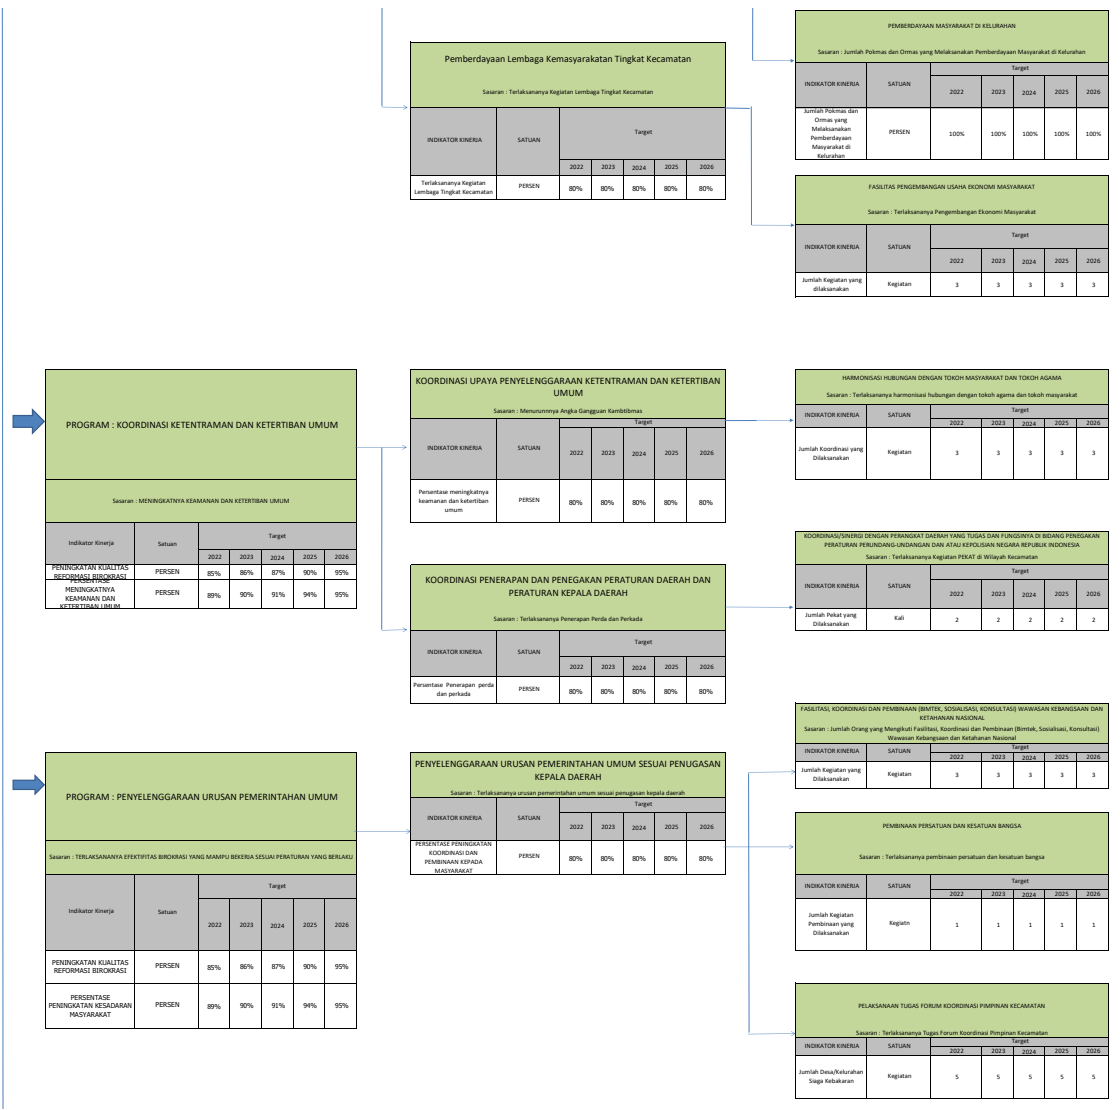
Pemberdayaan Lembaga Kemasyarakatan Tingkat Kecamatan

Sasaran : Terlaksananya Kegiatan Lembaga Tingkat Kecamatan

| INDIKATOR KINERJA | SATUAN | Target 2022 | 2023 | 2024 | 2025 | 2026 |
|---|---|---|---|---|---|---|
| Terlaksananya Kegiatan Lembaga Tingkat Kecamatan | PERSEN | 80% | 80% | 80% | 80% | 80% |

PEMBERDAYAAN MASYARAKAT DI KELURAHAN

Sasaran : Jumlah Pokmas dan Ormas yang Melaksanakan Pemberdayaan Masyarakat di Kelurahan

| INDIKATOR KINERJA | SATUAN | Target 2022 | 2023 | 2024 | 2025 | 2026 |
|---|---|---|---|---|---|---|
| Jumlah Pokmas dan Ormas yang Melaksanakan Pemberdayaan Masyarakat di Kelurahan | PERSEN | 100% | 100% | 100% | 100% | 100% |

FASILITAS PENGEMBANGAN USAHA EKONOMI MASYARAKAT

Sasaran : Terlaksananya Pengembangan Ekonomi Masyarakat

| INDIKATOR KINERJA | SATUAN | Target 2022 | 2023 | 2024 | 2025 | 2026 |
|---|---|---|---|---|---|---|
| Jumlah Kegiatan yang dilaksanakan | Kegiatan | 3 | 3 | 3 | 3 | 3 |

PROGRAM : KOORDINASI KETENTRAMAN DAN KETERTIBAN UMUM

Sasaran : MENINGKATNYA KEAMANAN DAN KETERTIBAN UMUM

| Indikator Kinerja | Satuan | Target 2022 | 2023 | 2024 | 2025 | 2026 |
|---|---|---|---|---|---|---|
| PENINGKATAN KUALITAS REFORMASI BIROKRASI | PERSEN | 85% | 86% | 87% | 90% | 95% |
| PERSENTASE MENINGKATNYA KEAMANAN DAN KETERTIBAN UMUM | PERSEN | 89% | 90% | 91% | 94% | 95% |

KOORDINASI UPAYA PENYELENGGARAAN KETENTRAMAN DAN KETERTIBAN UMUM

Sasaran : Menurunnya Angka Gangguan Kamtibmas

| INDIKATOR KINERJA | SATUAN | Target 2022 | 2023 | 2024 | 2025 | 2026 |
|---|---|---|---|---|---|---|
| Persentase meningkatnya keamanan dan ketertiban umum | PERSEN | 80% | 80% | 80% | 80% | 80% |

HARMONISASI HUBUNGAN DENGAN TOKOH MASYARAKAT DAN TOKOH AGAMA

Sasaran : Terlaksananya harmonisasi hubungan dengan tokoh agama dan tokoh masyarakat

| INDIKATOR KINERJA | SATUAN | Target 2022 | 2023 | 2024 | 2025 | 2026 |
|---|---|---|---|---|---|---|
| Jumlah Koordinasi yang Dilaksanakan | Kegiatan | 3 | 3 | 3 | 3 | 3 |

KOORDINASI/SINERGI DENGAN PERANGKAT DAERAH YANG TUGAS DAN FUNGSINYA DI BIDANG PENEGAKAN PERATURAN PERUNDANG-UNDANGAN DAN ATAU KEPOLISIAN NEGARA REPUBLIK INDONESIA

Sasaran : Terlaksananya Kegiatan PEKAT di Wilayah Kecamatan

| INDIKATOR KINERJA | SATUAN | Target 2022 | 2023 | 2024 | 2025 | 2026 |
|---|---|---|---|---|---|---|
| Jumlah Pekat yang Dilaksanakan | Kali | 2 | 2 | 2 | 2 | 2 |

KOORDINASI PENERAPAN DAN PENEGAKAN PERATURAN DAERAH DAN PERATURAN KEPALA DAERAH

Sasaran : Terlaksananya Penerapan Perda dan Perkada

| INDIKATOR KINERJA | SATUAN | Target 2022 | 2023 | 2024 | 2025 | 2026 |
|---|---|---|---|---|---|---|
| Persentase Penerapan perda dan perkada | PERSEN | 80% | 80% | 80% | 80% | 80% |

PROGRAM : PENYELENGGARAAN URUSAN PEMERINTAHAN UMUM

Sasaran : TERLAKSANANYA EFEKTIFITAS BIROKRASI YANG MAMPU BEKERJA SESUAI PERATURAN YANG BERLAKU

| Indikator Kinerja | Satuan | Target 2022 | 2023 | 2024 | 2025 | 2026 |
|---|---|---|---|---|---|---|
| PENINGKATAN KUALITAS REFORMASI BIROKRASI | PERSEN | 85% | 86% | 87% | 90% | 95% |
| PERSENTASE PENINGKATAN KESADARAN MASYARAKAT | PERSEN | 89% | 90% | 91% | 94% | 95% |

PENYELENGGARAAN URUSAN PEMERINTAHAN UMUM SESUAI PENUGASAN KEPALA DAERAH

Sasaran : Terlaksananya urusan pemerintahan umum sesuai penugasan kepala daerah

| INDIKATOR KINERJA | SATUAN | Target 2022 | 2023 | 2024 | 2025 | 2026 |
|---|---|---|---|---|---|---|
| PERSENTASE PENINGKATAN KOORDINASI DAN PEMBINAAN KEPADA MASYARAKAT | PERSEN | 80% | 80% | 80% | 80% | 80% |

FASILITASI, KOORDINASI DAN PEMBINAAN (BIMTEK, SOSIALISASI, KONSULTASI) WAWASAN KEBANGSAAN DAN KETAHANAN NASIONAL

Sasaran : Jumlah Orang yang Mengikuti Fasilitasi, Koordinasi dan Pembinaan (Bimtek, Sosialisasi, Konsultasi) Wawasan Kebangsaan dan Ketahanan Nasional

| INDIKATOR KINERJA | SATUAN | Target 2022 | 2023 | 2024 | 2025 | 2026 |
|---|---|---|---|---|---|---|
| Jumlah Kegiatan yang Dilaksanakan | Kegiatan | 3 | 3 | 3 | 3 | 3 |

PEMBINAAN PERSATUAN DAN KESATUAN BANGSA

Sasaran : Terlaksananya pembinaan persatuan dan kesatuan bangsa

| INDIKATOR KINERJA | SATUAN | Target 2022 | 2023 | 2024 | 2025 | 2026 |
|---|---|---|---|---|---|---|
| Jumlah Kegiatan Pembinaan yang Dilaksanakan | Kegiatn | 1 | 1 | 1 | 1 | 1 |

PELAKSANAAN TUGAS FORUM KOORDINASI PIMPINAN KECAMATAN

Sasaran : Terlaksananya Tugas Forum Koordinasi Pimpinan Kecamatan

| INDIKATOR KINERJA | SATUAN | Target 2022 | 2023 | 2024 | 2025 | 2026 |
|---|---|---|---|---|---|---|
| Jumlah Desa/Kelurahan Siaga Kebakaran | Kegiatan | 5 | 5 | 5 | 5 | 5 |